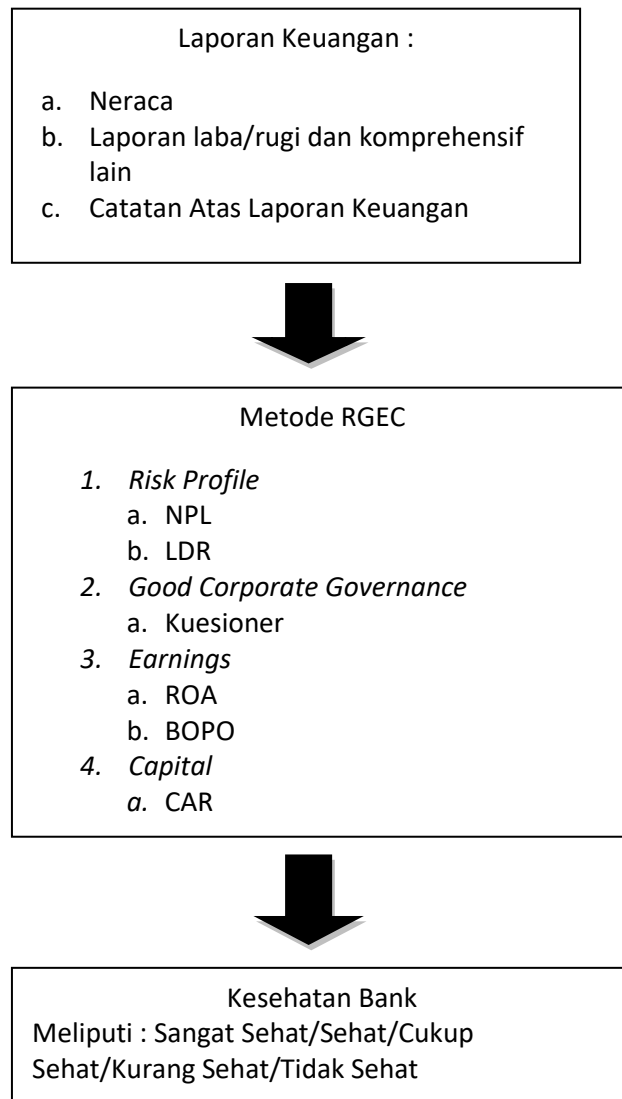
Laporan Keuangan :

a. Neraca
b. Laporan laba/rugi dan komprehensif lain
c. Catatan Atas Laporan Keuangan

Metode RGEC

1. Risk Profile
 a. NPL
 b. LDR
2. Good Corporate Governance
 a. Kuesioner
3. Earnings
 a. ROA
 b. BOPO
4. Capital
 a. CAR

Kesehatan Bank
Meliputi : Sangat Sehat/Sehat/Cukup Sehat/Kurang Sehat/Tidak Sehat